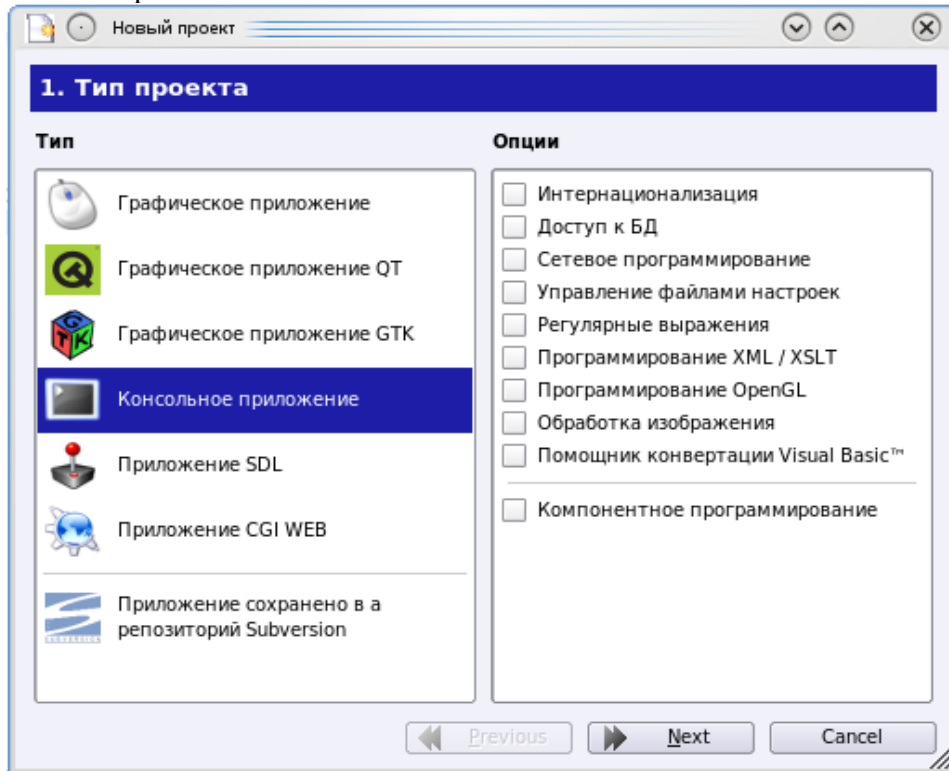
Новый проект

1. Тип проекта

Тип

Графическое приложение

Графическое приложение QT

Графическое приложение GTK

Консольное приложение

Приложение SDL

Приложение CGI WEB

Приложение сохранено в а репозиторий Subversion

Опции

Интернационализация

Доступ к БД

Сетевое программирование

Управление файлами настроек

Регулярные выражения

Программирование XML / XSLT

Программирование OpenGL

Обработка изображения

Помощник конвертации Visual Basic™

Компонентное программирование

Previous

Next

Cancel